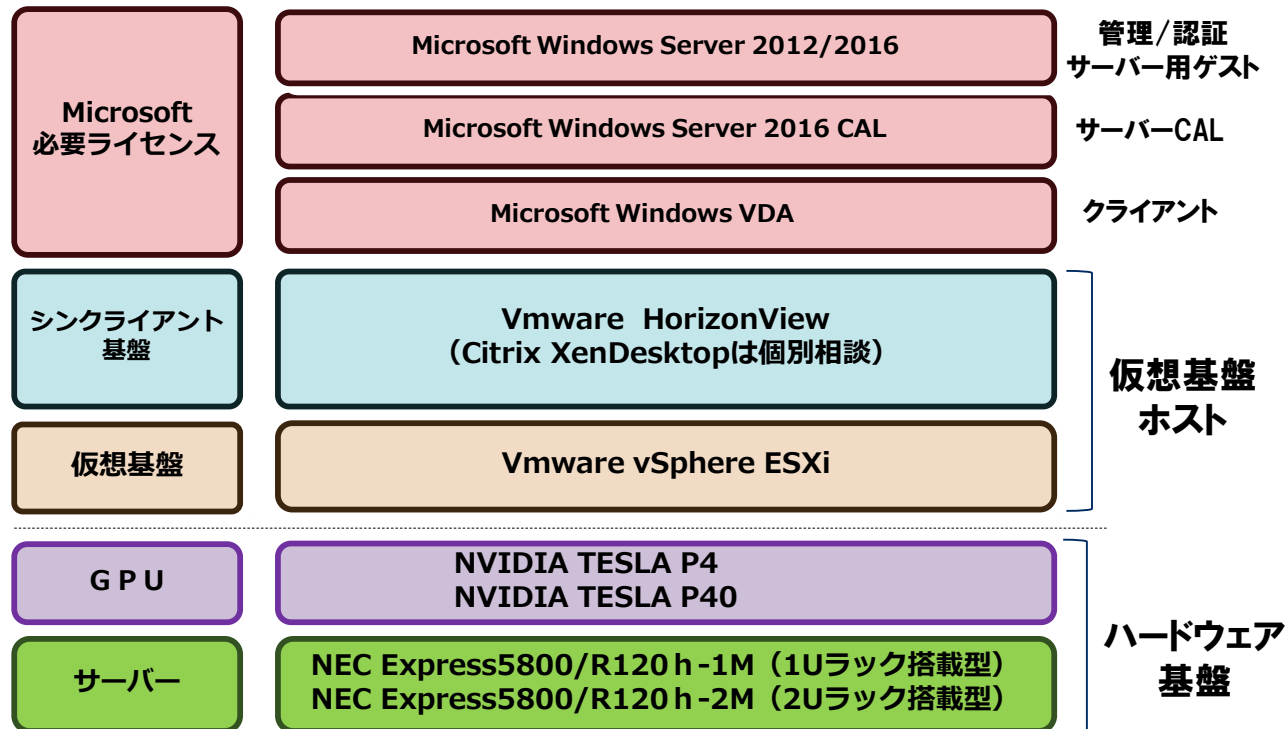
Microsoft
必要ライセンス

Microsoft Windows Server 2012/2016

管理/認証
サーバー用ゲスト

Microsoft Windows Server 2016 CAL

サーバーCAL

Microsoft Windows VDA

クライアント

シンクライアント
基盤

Vmware HorizonView
(Citrix XenDesktopは個別相談)

仮想基盤
ホスト

仮想基盤

Vmware vSphere ESXi

GPU

NVIDIA TESLA P4
NVIDIA TESLA P40

ハードウェア
基盤

サーバー

NEC Express5800/R120h-1M(1Uラック搭載型)
NEC Express5800/R120h-2M(2Uラック搭載型)